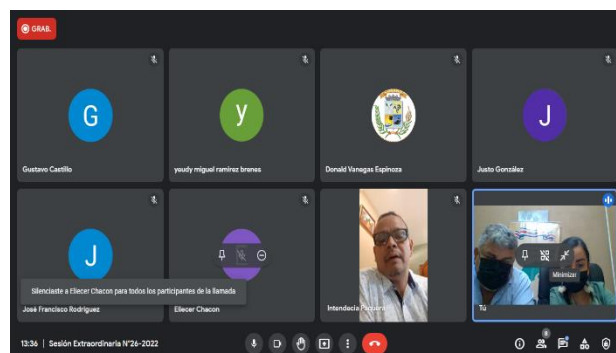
GRAB.

G
Gustavo Castillo

y
yeudy miguel ramirez brenes

Donald Vanegas Espinoza

J
Justo González

J
José Francisco Rodriguez

Silenciaste a Eliecer Chacon para todos los participantes de la llamada

Eliecer Chacon

Intendecia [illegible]

Minimizar

Tú

13:36 | Sesión Extraordinaria N°26-2022

8